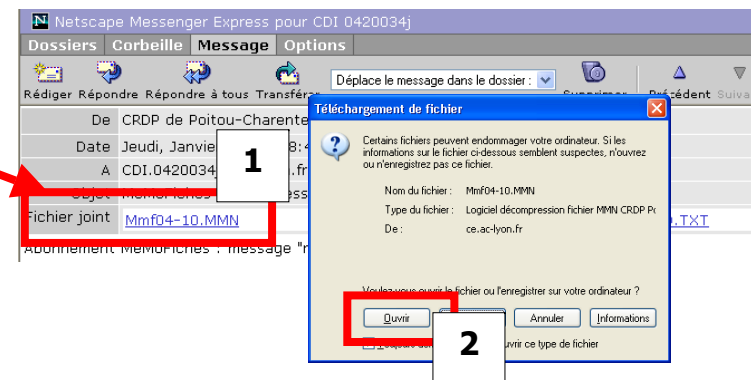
Netscape Messenger Express pour CDI 0420034j

Dossiers | Corbeille | Message | Options

Rédiger | Répondre | Répondre à tous | Transférer | Déplace le message dans le dossier : | Supprimer | Précédent | Suivant

De | CRDP de Poitou-Charente
Date | Jeudi, Janvie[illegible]8:4
A | CDI.0420034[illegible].fr
Objet | MémoFiches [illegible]
Fichier joint | Mmf04-10.MMN | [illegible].TXT

Abonnement MémoFiches : message "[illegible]

1

Téléchargement de fichier

Certains fichiers peuvent endommager votre ordinateur. Si les informations sur le fichier ci-dessous semblent suspectes, n'ouvrez ou n'enregistrez pas ce fichier.

Nom du fichier : Mmf04-10.MMN
Type du fichier : Logiciel décompression fichier MMN CRDP Po
De : ce.ac-lyon.fr

Voulez-vous ouvrir le fichier ou l'enregistrer sur votre ordinateur ?

Ouvrir | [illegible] | Annuler | Informations

Toujours de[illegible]uvrir ce type de fichier

2